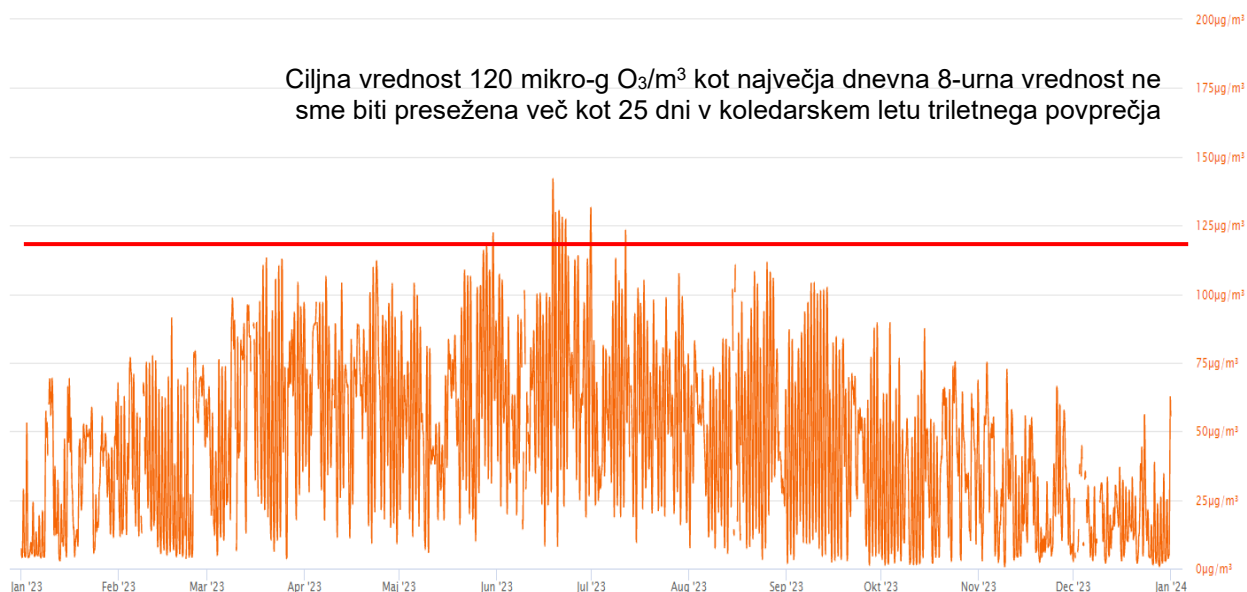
Ciljna vrednost 120 mikro-g $O_3/m^3$ kot največja dnevna 8-urna vrednost ne sme biti presežena več kot 25 dni v koledarskem letu triletnega povprečja

200µg/m³
175µg/m³
150µg/m³
125µg/m³
100µg/m³
75µg/m³
50µg/m³
25µg/m³
0µg/m³

Jan '23
Feb '23
Mar '23
Apr '23
Maj '23
Jun '23
Jul '23
Aug '23
Sep '23
Okt '23
Nov '23
Dec '23
Jan '24